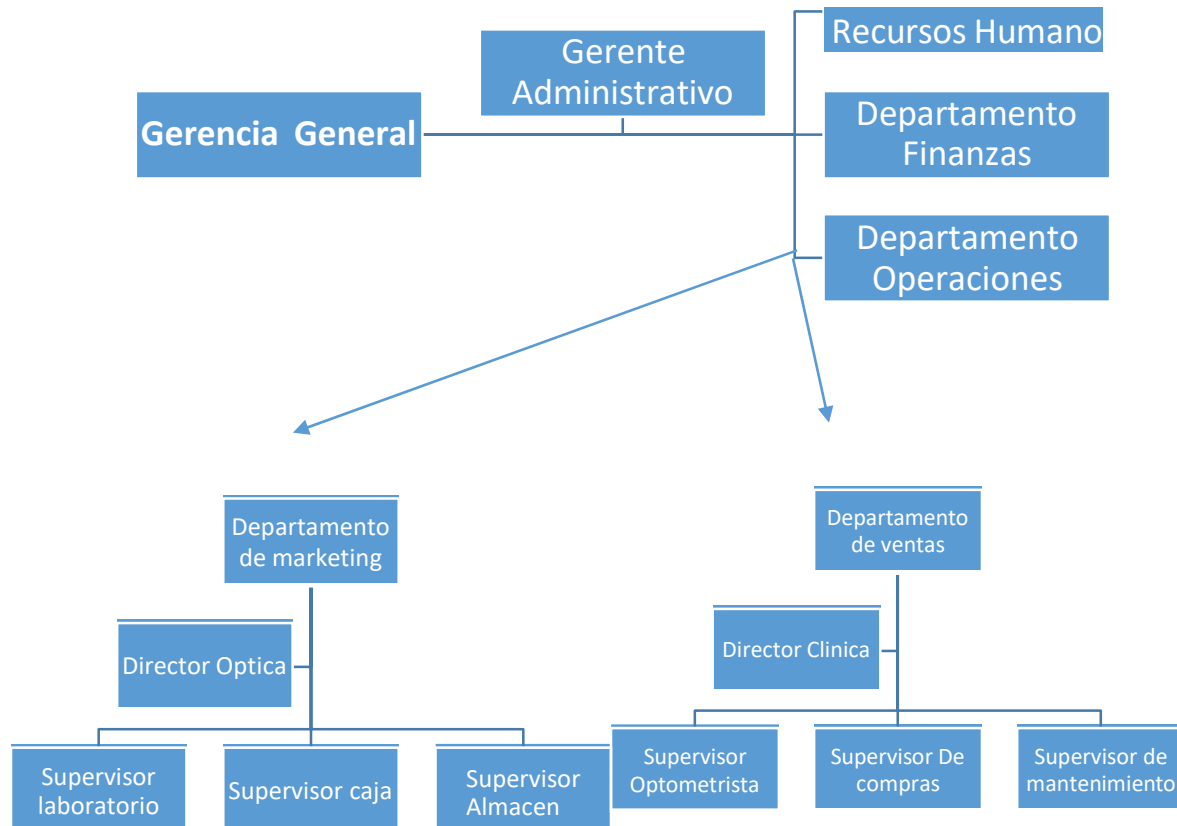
Gerencia General

Gerente Administrativo

Recursos Humano

Departamento Finanzas

Departamento Operaciones

Departamento de marketing

Director Optica

Supervisor laboratorio

Supervisor caja

Supervisor Almacen

Departamento de ventas

Director Clinica

Supervisor Optometrista

Supervisor De compras

Supervisor de mantenimiento